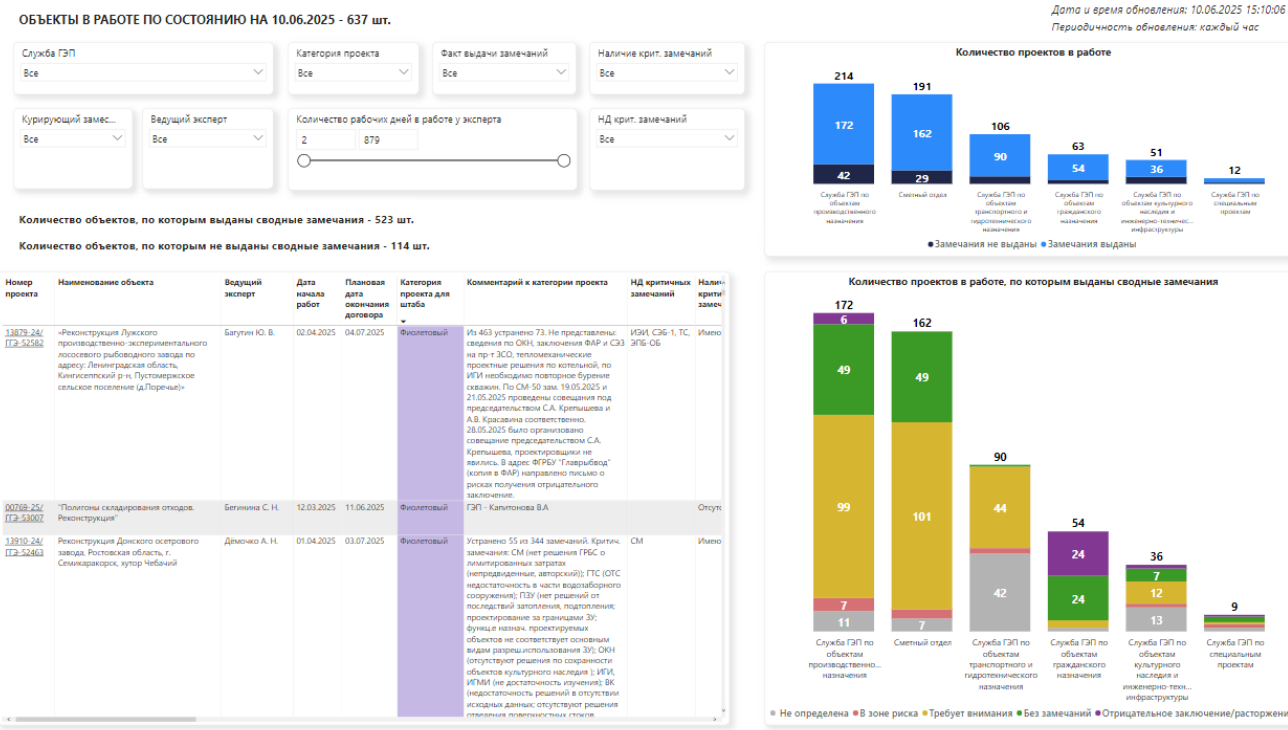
ОБЪЕКТЫ В РАБОТЕ ПО СОСТОЯНИЮ НА 10.06.2025 - 637 шт.

Дата и время обновления: 10.06.2025 15:10:06
Периодичность обновления: каждый час

Служба ГЭП
Все

Категория проекта
Все

Факт выдачи замечаний
Все

Наличие крит. замечаний
Все

Курирующий замес...
Все

Ведущий эксперт
Все

Количество рабочих дней в работе у эксперта
2
879

НД крит. замечаний
Все

Количество объектов, по которым выданы сводные замечания - 523 шт.

Количество объектов, по которым не выданы сводные замечания - 114 шт.

| Номер проекта | Наименование объекта | Ведущий эксперт | Дата начала работ | Плановая дата окончания договора | Категория проекта для штаба | Комментарий к категории проекта | НД критичных замечаний | Нали- крити- замеч |
|---|---|---|---|---|---|---|---|---|
| 13879-24/ ГГЭ-52582 | «Реконструкция Лужского производственно-экспериментального лососевого рыбоводного завода по адресу: Ленинградская область, Кингисеппский р-н, Пустомержское сельское поселение (д.Поречье)» | Багутин Ю. В. | 02.04.2025 | 04.07.2025 | Фиолетовый | Из 463 устранено 73. Не представлены: сведения по ОКН, заключения ФАР и СЭЗ на пр-т ЗСО, тепломеханические проектные решения по котельной, по ИГИ необходимо повторное бурение скважин. По СМ-50 зам. 19.05.2025 и 21.05.2025 проведены совещания под председательством С.А. Крепышева и А.В. Красавина соответственно. 28.05.2025 было организовано совещание председательством С.А. Крепышева, проектировщики не явились. В адрес ФГБУ "Главрыбвод" (копия в ФАР) направлено письмо о рисках получения отрицательного заключения. | ИЭИ, СЭБ-1, ТС, ЭПБ-ОБ | Имено |
| 00769-25/ ГГЭ-53007 | "Полигоны складирования отходов. Реконструкция" | Бегинина С. Н. | 12.03.2025 | 11.06.2025 | Фиолетовый | ГЭП - Капитонова В.А | | Отсут |
| 13910-24/ ГГЭ-52463 | Реконструкция Донского осетрового завода, Ростовская область, г. Семикаракорск, хутор Чебачий | Демочко А. Н. | 01.04.2025 | 03.07.2025 | Фиолетовый | Устранено 55 из 344 замечаний. Критич. замечания: СМ (нет решения ГРБС о лимитированных затратах (непредвиденные, авторский)); ГТС (ОТС недостаточность в части водозаборного сооружения); ПЗУ (нет решений от последствий затопления, подтопления; проектирование за границами ЗУ; функц.е назнач. проектируемых объектов не соответствует основным видам разреш.использования ЗУ); ОКН (отсутствуют решения по сохранности объектов культурного наследия ); ИГИ, ИГМИ (не достаточность изучения); ВК (недостаточность решений в отсутствии исходных данных; отсутствуют решения отведения поверхностных стоков | СМ | Имено |

Количество проектов в работе

214, 172, 42 — Служба ГЭП по объектам производственного назначения
191, 162, 29 — Сметный отдел
106, 90 — Служба ГЭП по объектам транспортного и гидротехнического назначения
63, 54 — Служба ГЭП по объектам гражданского назначения
51, 36 — Служба ГЭП по объектам культурного наследия и инженерно-техничес... инфраструктуры
12 — Служба ГЭП по специальным проектам

● Замечания не выданы ● Замечания выданы

Количество проектов в работе, по которым выданы сводные замечания

172, 6, 49, 99, 7, 11 — Служба ГЭП по объектам производственно... назначения
162, 49, 101, 7 — Сметный отдел
90, 44, 42 — Служба ГЭП по объектам транспортного и гидротехнического назначения
54, 24, 24 — Служба ГЭП по объектам гражданского назначения
36, 7, 12, 13 — Служба ГЭП по объектам культурного наследия и инженерно-техн... инфраструктуры
9 — Служба ГЭП по специальным проектам

● Не определена ● В зоне риска ● Требует внимания ● Без замечаний ● Отрицательное заключение/расторжен